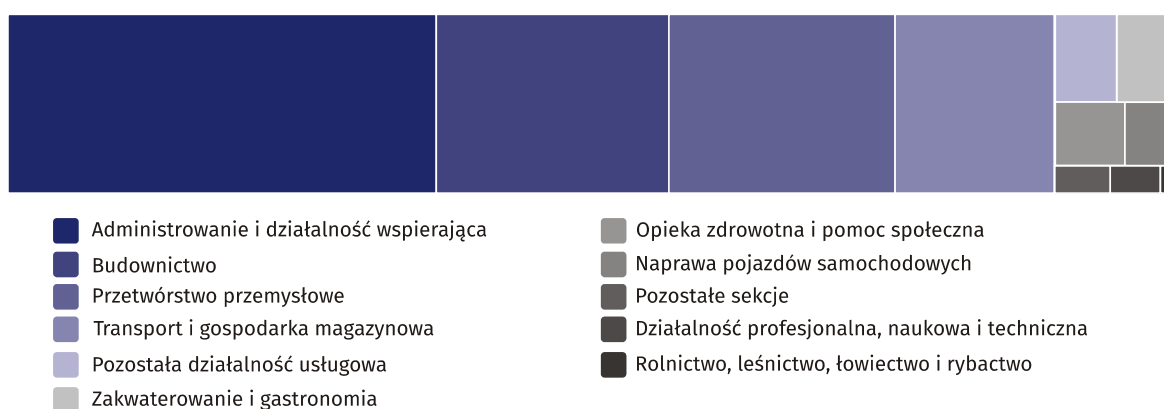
Administrowanie i działalność wspierająca
Budownictwo
Przetwórstwo przemysłowe
Transport i gospodarka magazynowa
Pozostała działalność usługowa
Zakwaterowanie i gastronomia

Opieka zdrowotna i pomoc społeczna
Naprawa pojazdów samochodowych
Pozostałe sekcje
Działalność profesjonalna, naukowa i techniczna
Rolnictwo, leśnictwo, łowiectwo i rybactwo